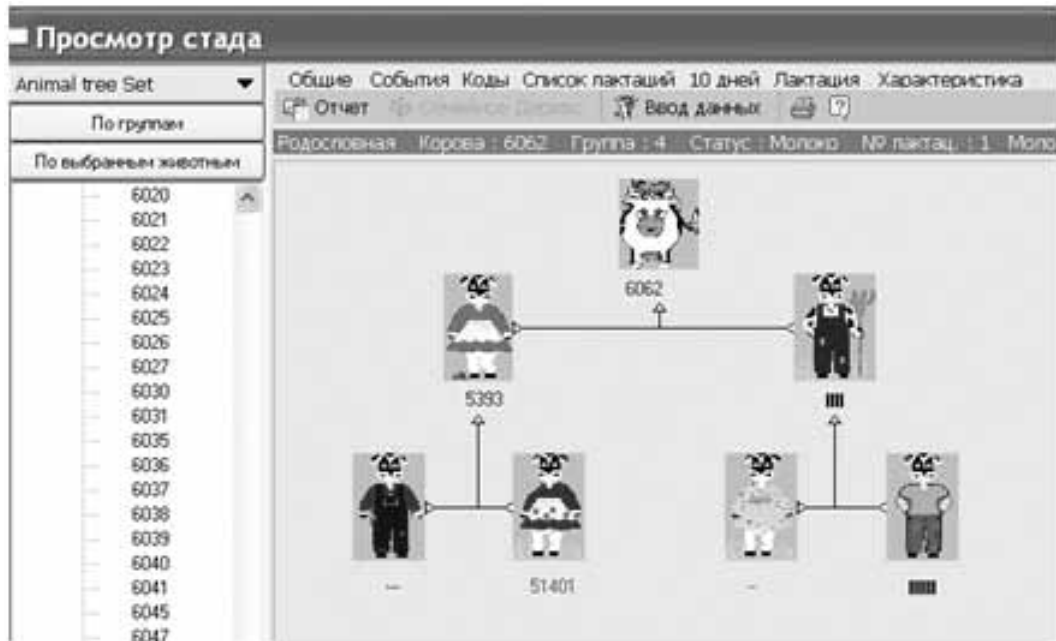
Просмотр стада

Animal tree Set

По группам

По выбранным животным

6020
6021
6022
6023
6024
6025
6026
6027
6030
6031
6035
6036
6037
6038
6039
6040
6041
6045
6047

Общие События Коды Список лактаций 10 дней Лактация Характеристика

Отчет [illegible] Ввод данных

Родословная Корова : 6062 Группа : 4 Статус : Молоко № лактац. : 1 Моло

6062

5393

IIII

–

51401

–

IIIII